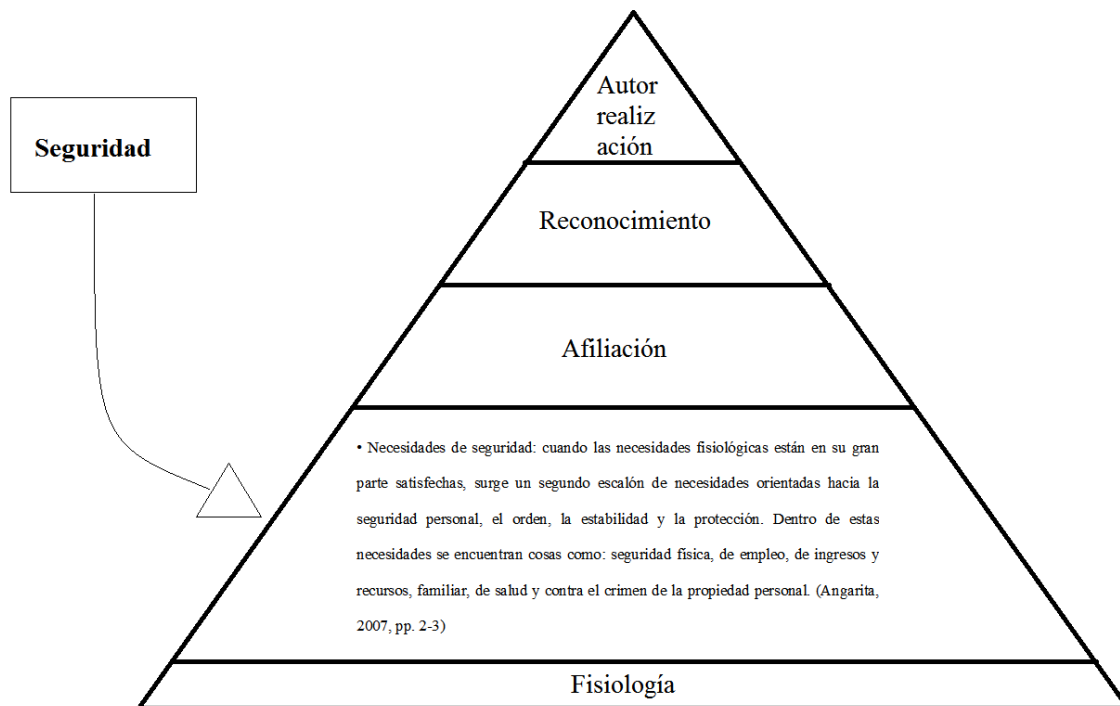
Seguridad

Autor
realiz
ación

Reconocimiento

Afiliación

• Necesidades de seguridad: cuando las necesidades fisiológicas están en su gran parte satisfechas, surge un segundo escalón de necesidades orientadas hacia la seguridad personal, el orden, la estabilidad y la protección. Dentro de estas necesidades se encuentran cosas como: seguridad física, de empleo, de ingresos y recursos, familiar, de salud y contra el crimen de la propiedad personal. (Angarita, 2007, pp. 2-3)

Fisiología